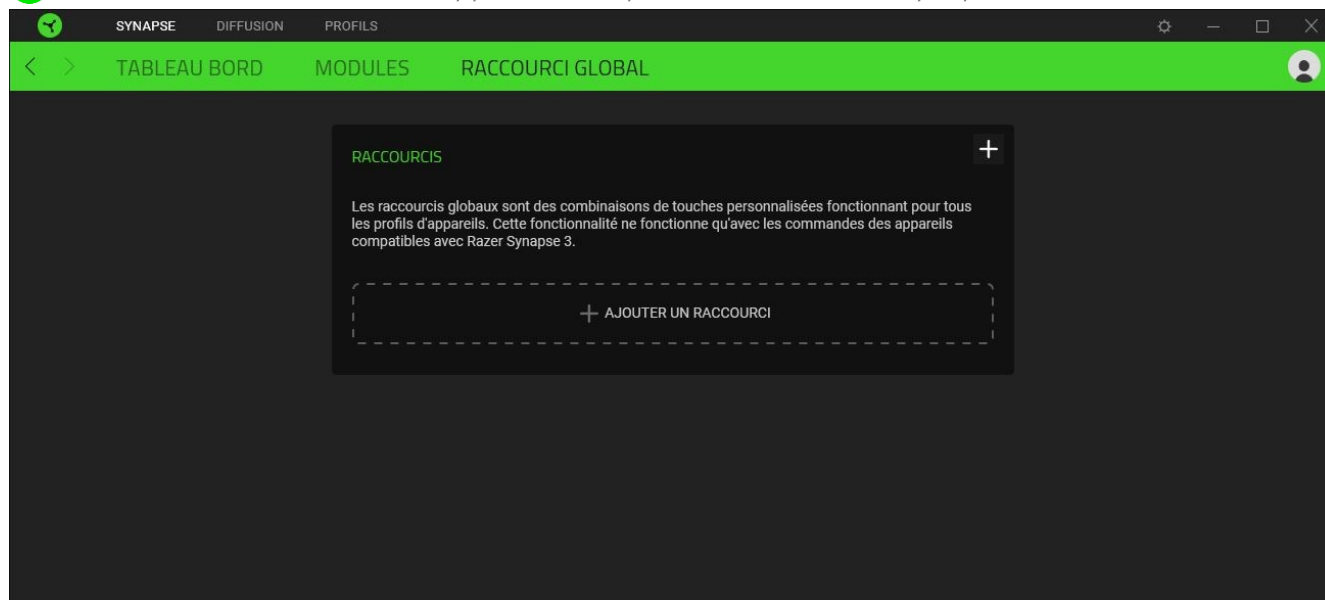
SYNAPSE DIFFUSION PROFILS

TABLEAU BORD MODULES RACCOURCI GLOBAL

RACCOURCIS

+

Les raccourcis globaux sont des combinaisons de touches personnalisées fonctionnant pour tous les profils d'appareils. Cette fonctionnalité ne fonctionne qu'avec les commandes des appareils compatibles avec Razer Synapse 3.

+ AJOUTER UN RACCOURCI